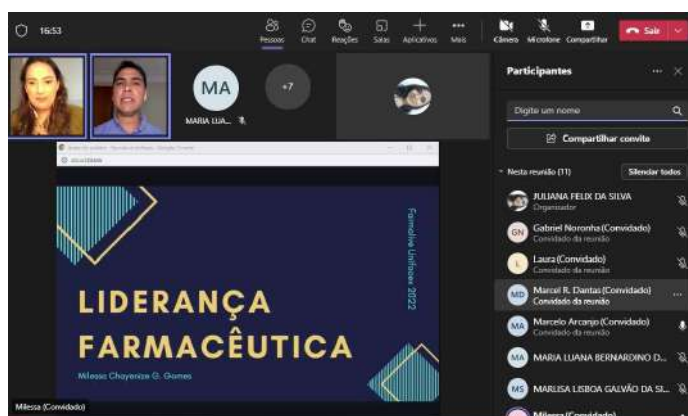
16:53

Pessoas Chat Reações Salas Aplicativos Mais Câmera Microfone Compartilhar Sair

MA
MARIA LUA...
+7

Participantes

Digite um nome

Compartilhar convite

Nesta reunião (11) Silenciar todos

JULIANA FELIX DA SILVA
Organizador

GN Gabriel Noronha (Convidado)
Convidado da reunião

L Laura (Convidado)
Convidado da reunião

MD Marcel R. Dantas (Convidado)
Convidado da reunião

MA Marcelo Arcanjo (Convidado)
Convidado da reunião

MA MARIA LUANA BERNARDINO D...

MS MARLISA LISBOA GALVÃO DA SI...

Milessa (Convidado)

Farmalive Unifacex 2022

LIDERANÇA FARMACÊUTICA

Milessa Chayenne G. Gomes

Milessa (Convidado)